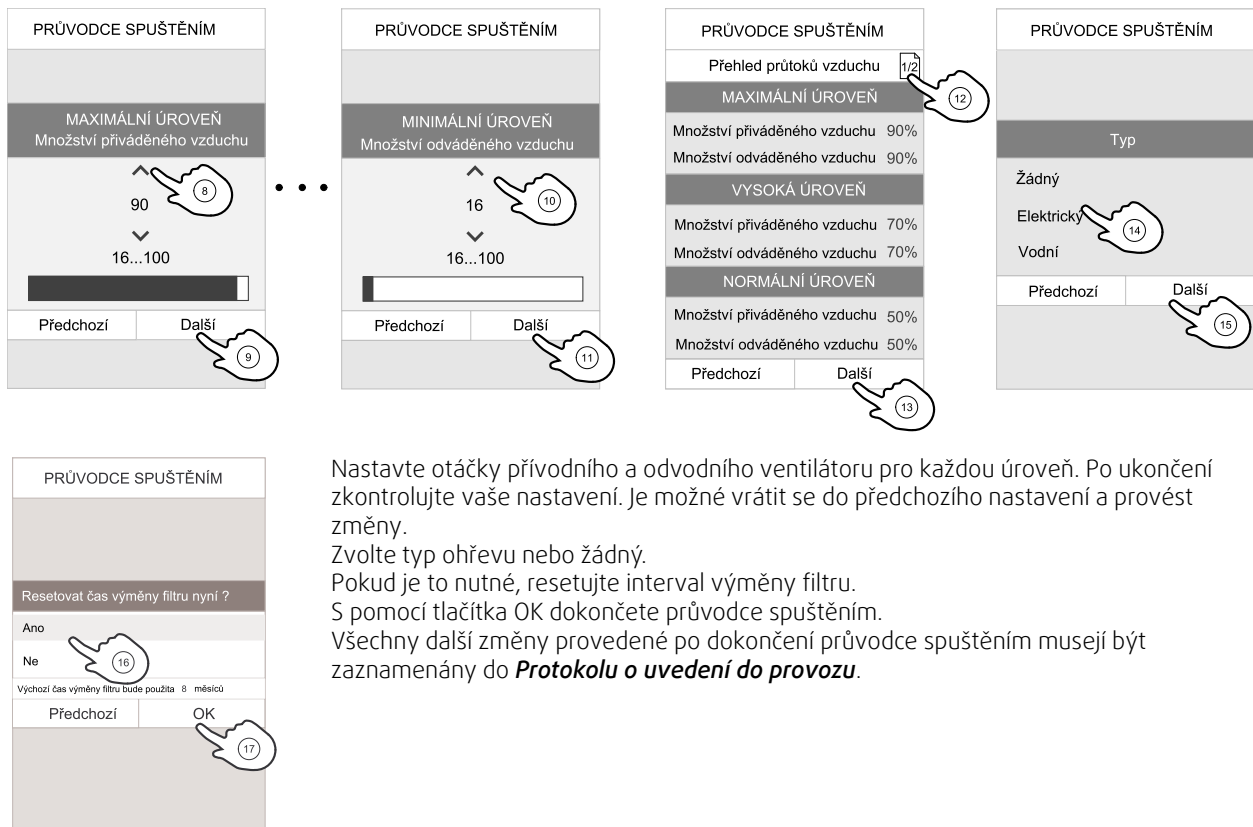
PRŮVODCE SPUŠTĚNÍM

MAXIMÁLNÍ ÚROVEŇ
Množství přiváděného vzduchu

8

90

16...100

Předchozí
Další

9

PRŮVODCE SPUŠTĚNÍM

MINIMÁLNÍ ÚROVEŇ
Množství odváděného vzduchu

10

16

16...100

Předchozí
Další

11

PRŮVODCE SPUŠTĚNÍM

Přehled průtoků vzduchu 1/2

12

MAXIMÁLNÍ ÚROVEŇ
Množství přiváděného vzduchu 90%
Množství odváděného vzduchu 90%
VYSOKÁ ÚROVEŇ
Množství přiváděného vzduchu 70%
Množství odváděného vzduchu 70%
NORMÁLNÍ ÚROVEŇ
Množství přiváděného vzduchu 50%
Množství odváděného vzduchu 50%

Předchozí
Další

13

PRŮVODCE SPUŠTĚNÍM

Typ
Žádný
Elektrický
14
Vodní

Předchozí
Další

15

PRŮVODCE SPUŠTĚNÍM

Resetovat čas výměny filtru nyní ?
Ano
Ne
16
Výchozí čas výměny filtru bude použita 8 měsíců

Předchozí
OK

17

Nastavte otáčky přívodního a odvodního ventilátoru pro každou úroveň. Po ukončení zkontrolujte vaše nastavení. Je možné vrátit se do předchozího nastavení a provést změny.
Zvolte typ ohřevu nebo žádný.
Pokud je to nutné, resetujte interval výměny filtru.
S pomocí tlačítka OK dokončete průvodce spuštěním.
Všechny další změny provedené po dokončení průvodce spuštěním musejí být zaznamenány do ***Protokolu o uvedení do provozu***.